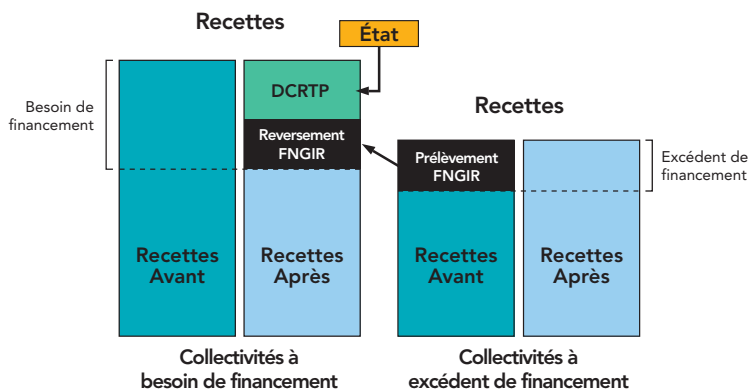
Recettes

État

Besoin de financement

DCRTP

Reversement FNGIR

Recettes Avant

Recettes Après

Collectivités à besoin de financement

Recettes

Excédent de financement

Prélèvement FNGIR

Recettes Avant

Recettes Après

Collectivités à excédent de financement